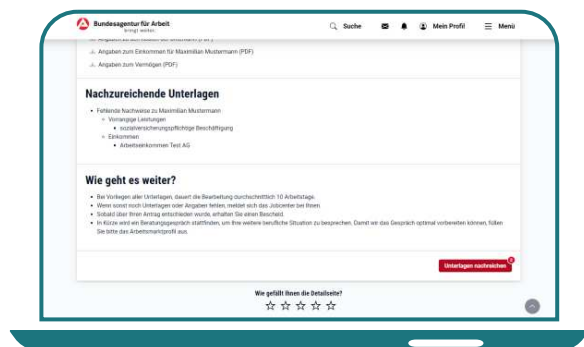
Bundesagentur für Arbeit
bringt weiter.

Suche
Mein Profil
Menü

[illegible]

Angaben zum Einkommen für Maximilian Mustermann (PDF)

Angaben zum Vermögen (PDF)

Nachzureichende Unterlagen

- Fehlende Nachweise zu Maximilian Mustermann
  - Vorrangige Leistungen
    - sozialversicherungspflichtige Beschäftigung
  - Einkommen
    - Arbeitseinkommen Test AG

Wie geht es weiter?

- Bei Vorliegen aller Unterlagen, dauert die Bearbeitung durchschnittlich 10 Arbeitstage.
- Wenn sonst noch Unterlagen oder Angaben fehlen, meldet sich das Jobcenter bei Ihnen.
- Sobald über Ihren Antrag entschieden wurde, erhalten Sie einen Bescheid.
- In Kürze wird ein Beratungsgespräch stattfinden, um Ihre weitere berufliche Situation zu besprechen. Damit wir das Gespräch optimal vorbereiten können, füllen Sie bitte das Arbeitsmarktprofil aus.

Unterlagen nachreichen

Wie gefällt Ihnen die Detailseite?
☆ ☆ ☆ ☆ ☆